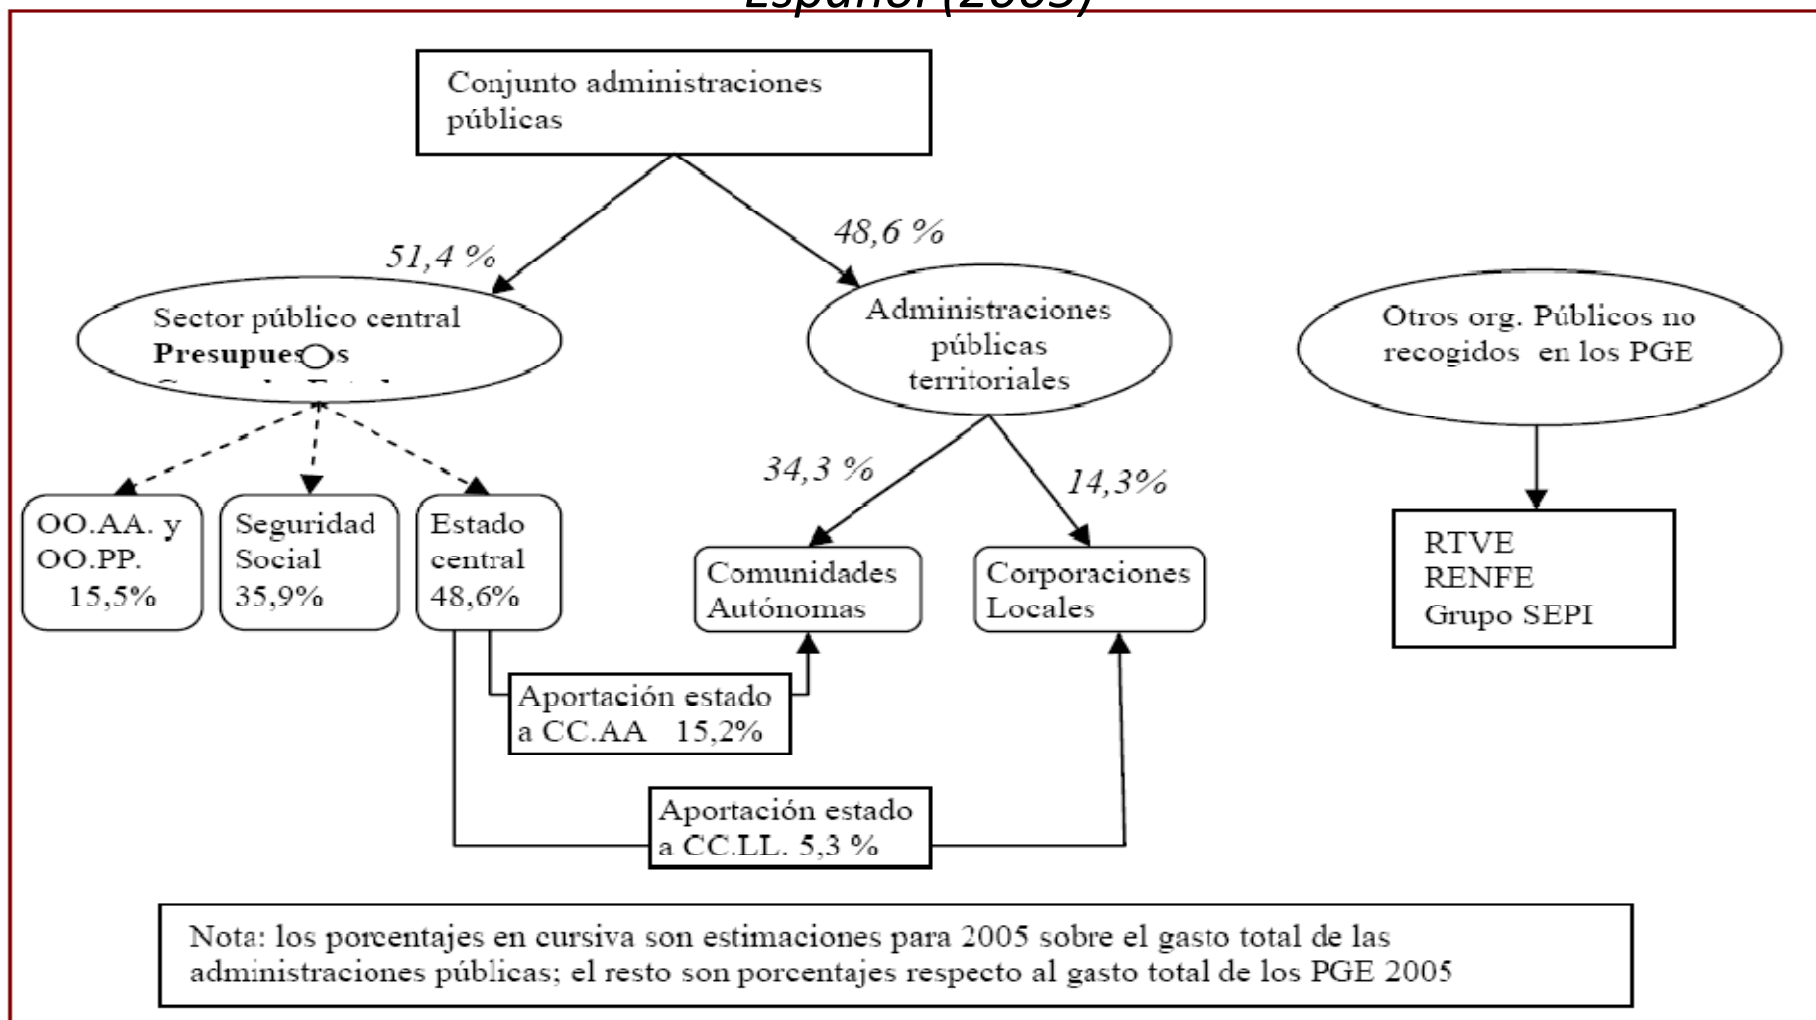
Español (2005)

Conjunto administraciones públicas

51,4 %

48,6 %

Sector público central
Presupues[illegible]os
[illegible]

Administraciones públicas territoriales

Otros org. Públicos no recogidos en los PGE

OO.AA. y OO.PP. 15,5%

Seguridad Social 35,9%

Estado central 48,6%

34,3 %

14,3%

Comunidades Autónomas

Corporaciones Locales

RTVE
RENFE
Grupo SEPI

Aportación estado a CC.AA 15,2%

Aportación estado a CC.LL. 5,3 %

Nota: los porcentajes en cursiva son estimaciones para 2005 sobre el gasto total de las administraciones públicas; el resto son porcentajes respecto al gasto total de los PGE 2005